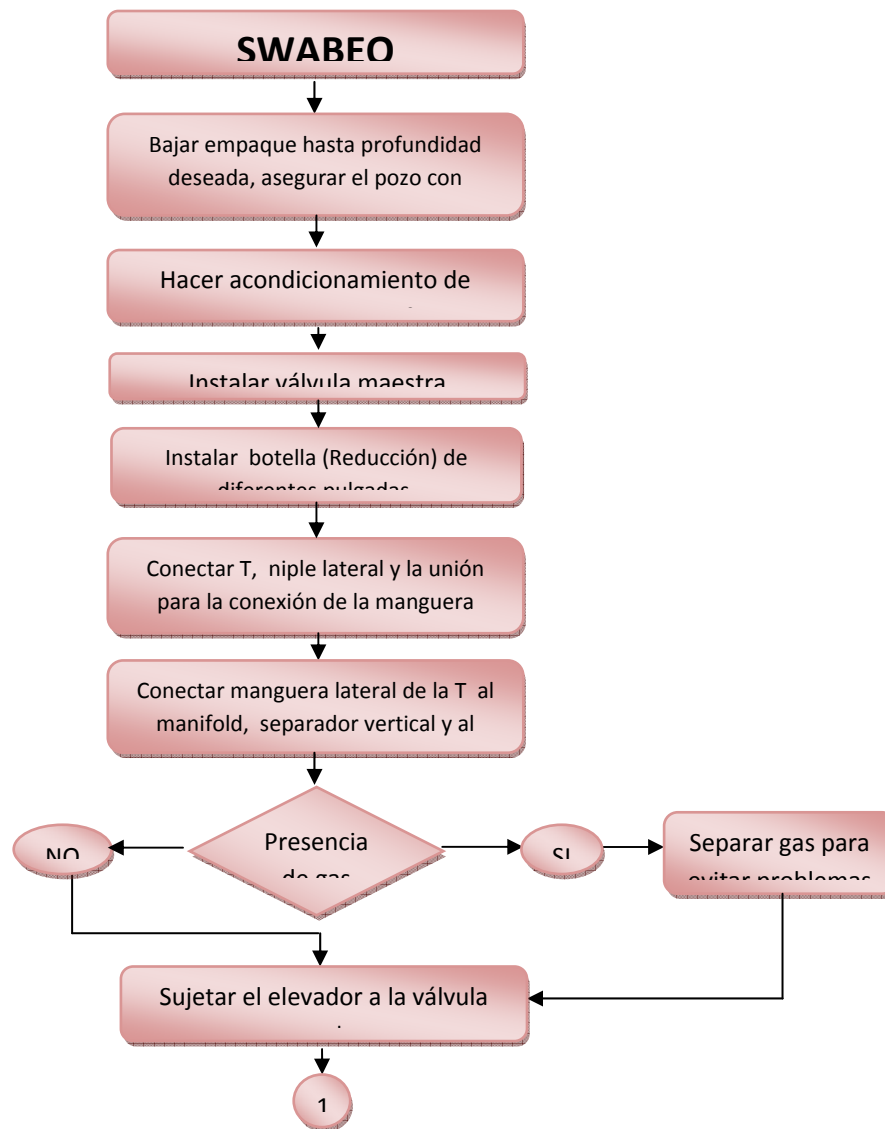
SWABEO

Bajar empaque hasta profundidad deseada, asegurar el pozo con

Hacer acondicionamiento de

Instalar válvula maestra

Instalar botella (Reducción) de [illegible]

Conectar T, niple lateral y la unión para la conexión de la manguera

Conectar manguera lateral de la T al manifold, separador vertical y al

Presencia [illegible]

NO

SI

Separar gas para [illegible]

Sujetar el elevador a la válvula

1